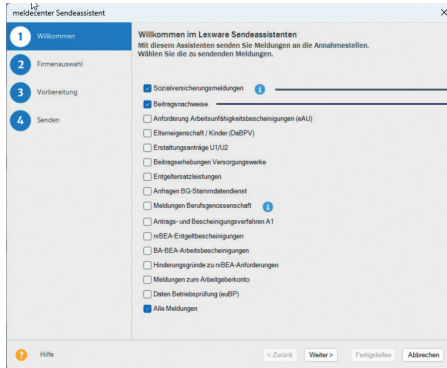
meldecenter Sendeassistent

×

1 Willkommen

2 Firmenauswahl

3 Vorbereitung

4 Senden

Willkommen im Lexware Sendeassistenten
Mit diesem Assistenten senden Sie Meldungen an die Annahmestellen.
Wählen Sie die zu sendenden Meldungen.

Sozialversicherungsmeldungen

Beitragsnachweise

Anforderung Arbeitsunfähigkeitsbescheinigungen (eAU)

Elterneigenschaft / Kinder (DaBPV)

Erstattungsanträge U1/U2

Beitragserhebungen Versorgungswerke

Entgeltersatzleistungen

Anfragen BG-Stammdatendienst

Meldungen Berufsgenossenschaft

Antrags- und Bescheinigungsverfahren A1

rvBEA-Entgeltbescheinigungen

BA-BEA-Arbeitsbescheinigungen

Hinderungsgründe zu rvBEA-Anforderungen

Meldungen zum Arbeitgeberkonto

Daten Betriebsprüfung (euBP)

Alle Meldungen

Hilfe

< Zurück

Weiter >

Fertigstellen

Abbrechen